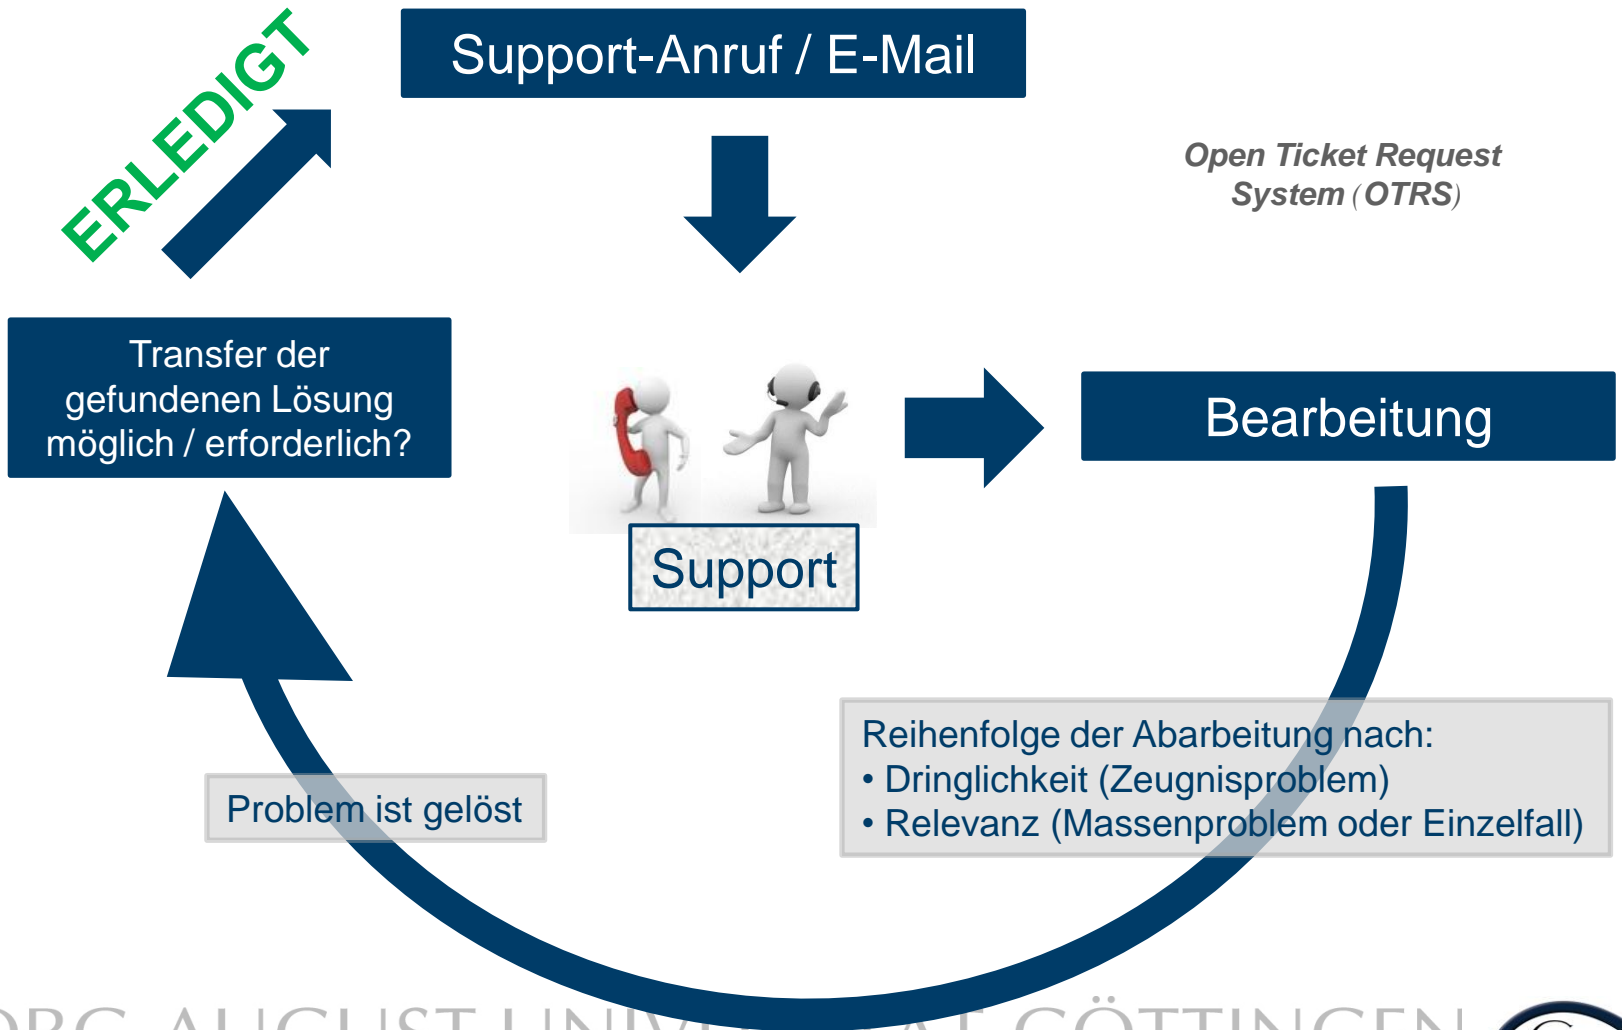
ERLEDIGT

Support-Anruf / E-Mail

Open Ticket Request System (OTRS)

Transfer der gefundenen Lösung möglich / erforderlich?

Support

Bearbeitung

Reihenfolge der Abarbeitung nach:
• Dringlichkeit (Zeugnisproblem)
• Relevanz (Massenproblem oder Einzelfall)

Problem ist gelöst

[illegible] AUGUST UNIV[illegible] GÖTTINGEN